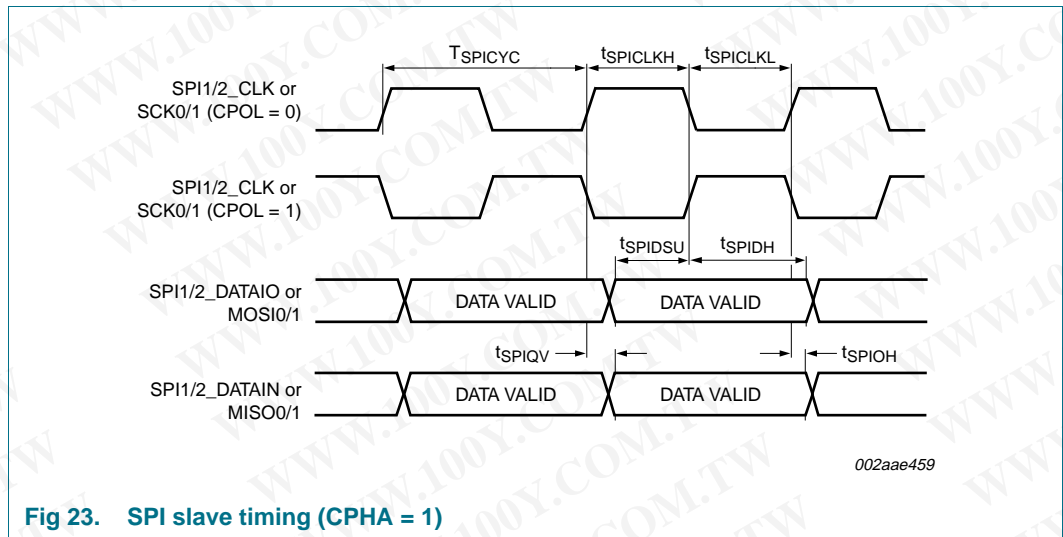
$T_{SPICYC}$ $t_{SPICLKH}$ $t_{SPICLKL}$

SPI1/2_CLK or SCK0/1 (CPOL = 0)

SPI1/2_CLK or SCK0/1 (CPOL = 1)

$t_{SPIDSU}$ $t_{SPIDH}$

SPI1/2_DATAIO or MOSI0/1

DATA VALID

DATA VALID

$t_{SPIQV}$

$t_{SPIOH}$

SPI1/2_DATAIN or MISO0/1

DATA VALID

DATA VALID

002aae459

Fig 23. SPI slave timing (CPHA = 1)

WWW.100Y.COM.TW